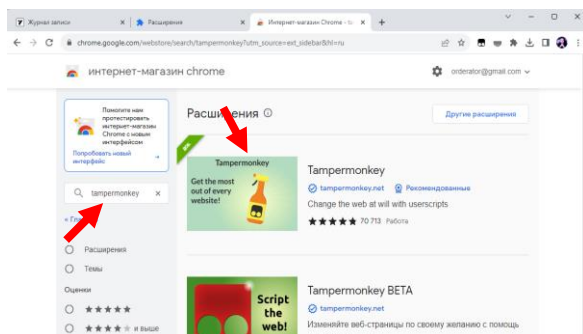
Журнал записи | Расширения | Интернет-магазин Chrome - ta

chrome.google.com/webstore/search/tampermonkey?utm_source=ext_sidebar&hl=ru

интернет-магазин chrome

orderator@gmail.com

Помогите нам протестировать интернет-магазин Chrome с новым интерфейсом

Попробовать новый интерфейс

tampermonkey

« Гл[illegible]

Расширения

Темы

Оценки

★★★★★

★★★★ и выше

Расширения

Другие расширения

Tampermonkey

Get the most out of every website!

Tampermonkey

tampermonkey.net

Рекомендованные

Change the web at will with userscripts

★★★★★ 70 713 Работа

Script the web!

Tampermonkey BETA

tampermonkey.net

Изменяйте веб-страницы по своему желанию с помощь